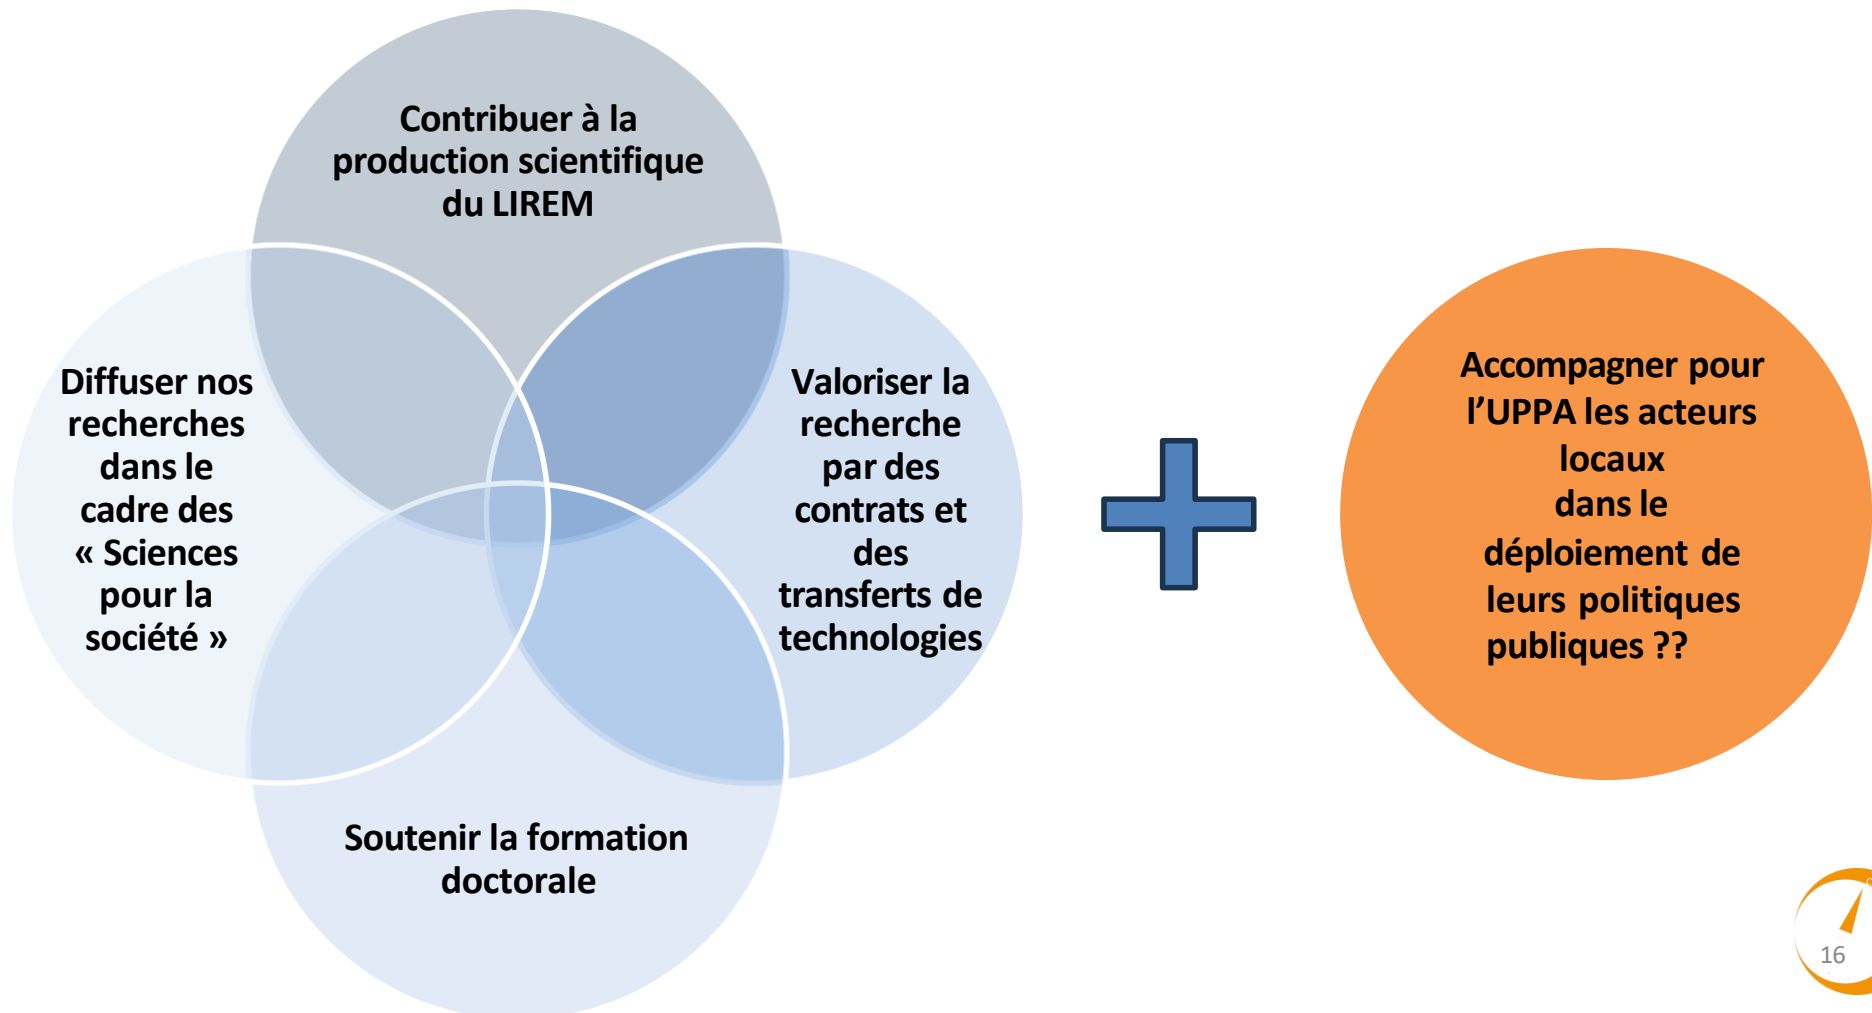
Contribuer à la production scientifique du LIREM

Diffuser nos recherches dans le cadre des « Sciences pour la société »

Valoriser la recherche par des contrats et des transferts de technologies

Soutenir la formation doctorale

Accompagner pour l'UPPA les acteurs locaux dans le déploiement de leurs politiques publiques ??

16